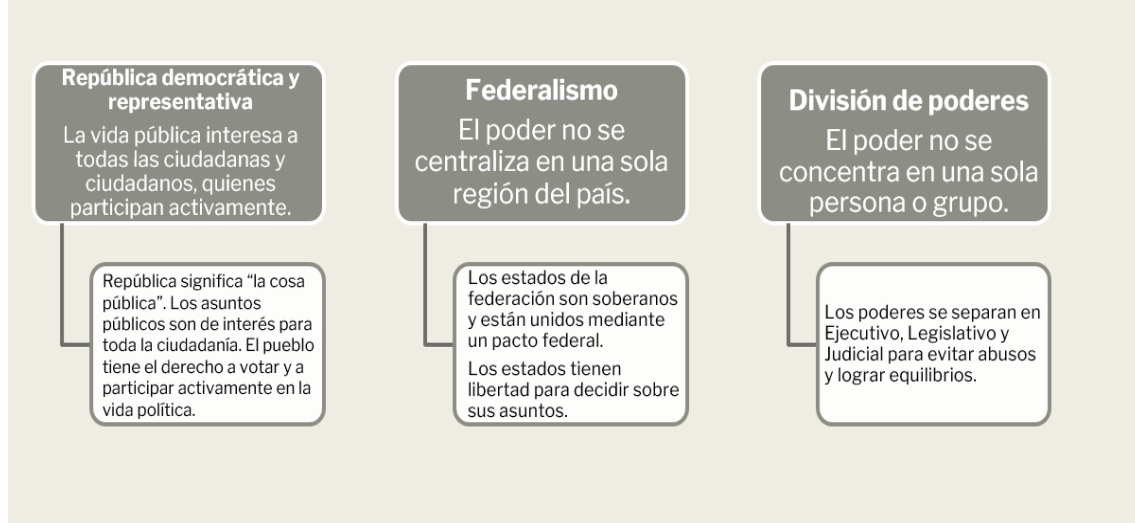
República democrática y representativa

La vida pública interesa a todas las ciudadanas y ciudadanos, quienes participan activamente.

República significa “la cosa pública”. Los asuntos públicos son de interés para toda la ciudadanía. El pueblo tiene el derecho a votar y a participar activamente en la vida política.

Federalismo

El poder no se centraliza en una sola región del país.

Los estados de la federación son soberanos y están unidos mediante un pacto federal.

Los estados tienen libertad para decidir sobre sus asuntos.

División de poderes

El poder no se concentra en una sola persona o grupo.

Los poderes se separan en Ejecutivo, Legislativo y Judicial para evitar abusos y lograr equilibrios.